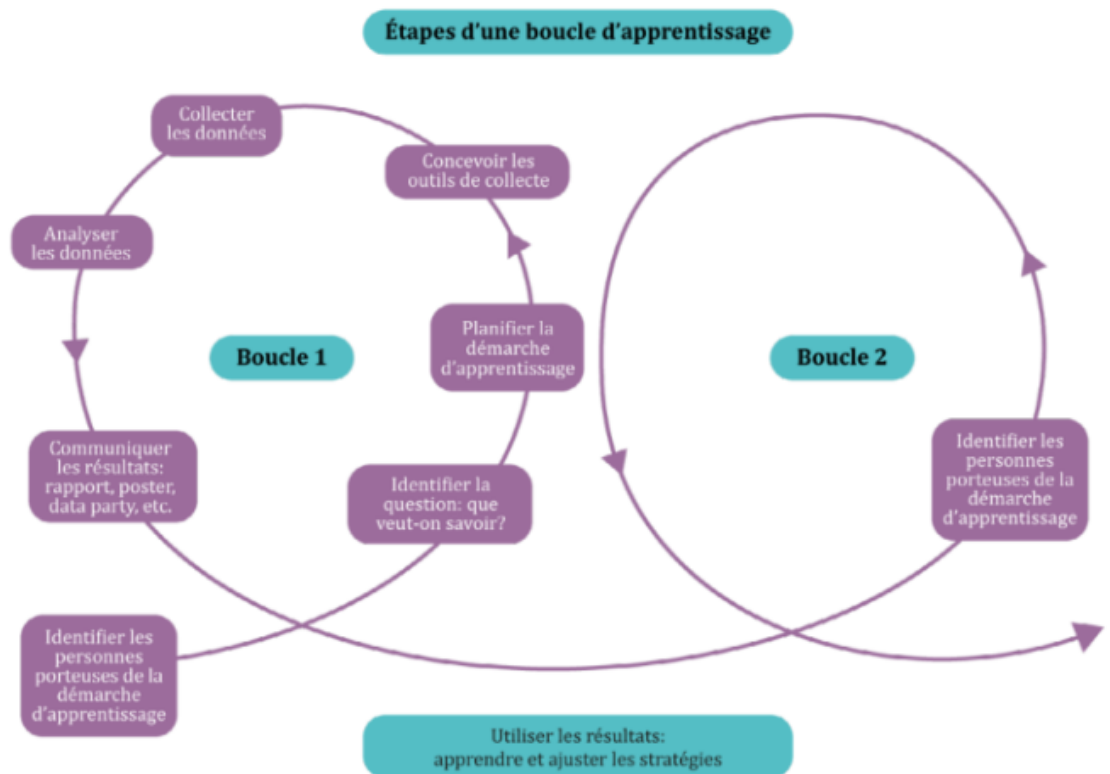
Étapes d'une boucle d'apprentissage

Collecter les données

Concevoir les outils de collecte

Analyser les données

Boucle 1

Planifier la démarche d'apprentissage

Boucle 2

Communiquer les résultats: rapport, poster, data party, etc.

Identifier la question: que veut-on savoir?

Identifier les personnes porteuses de la démarche d'apprentissage

Identifier les personnes porteuses de la démarche d'apprentissage

Utiliser les résultats: apprendre et ajuster les stratégies